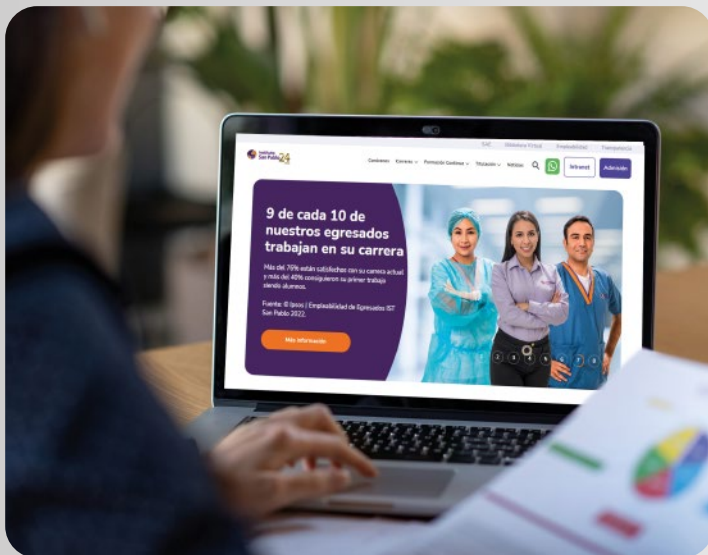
SAC Biblioteca Virtual Empleabilidad Transparencia

Instituto San Pablo 24

Conócenos Carreras Formación Continua Titulación Noticias Intranet Admisión

9 de cada 10 de nuestros egresados trabajan en su carrera

Más del 79% están satisfechos con su carrera actual y más del 40% consiguieron su primer trabajo siendo alumnos.

Fuente: © Ipsos | Empleabilidad de Egresados IST San Pablo 2022.

Más información